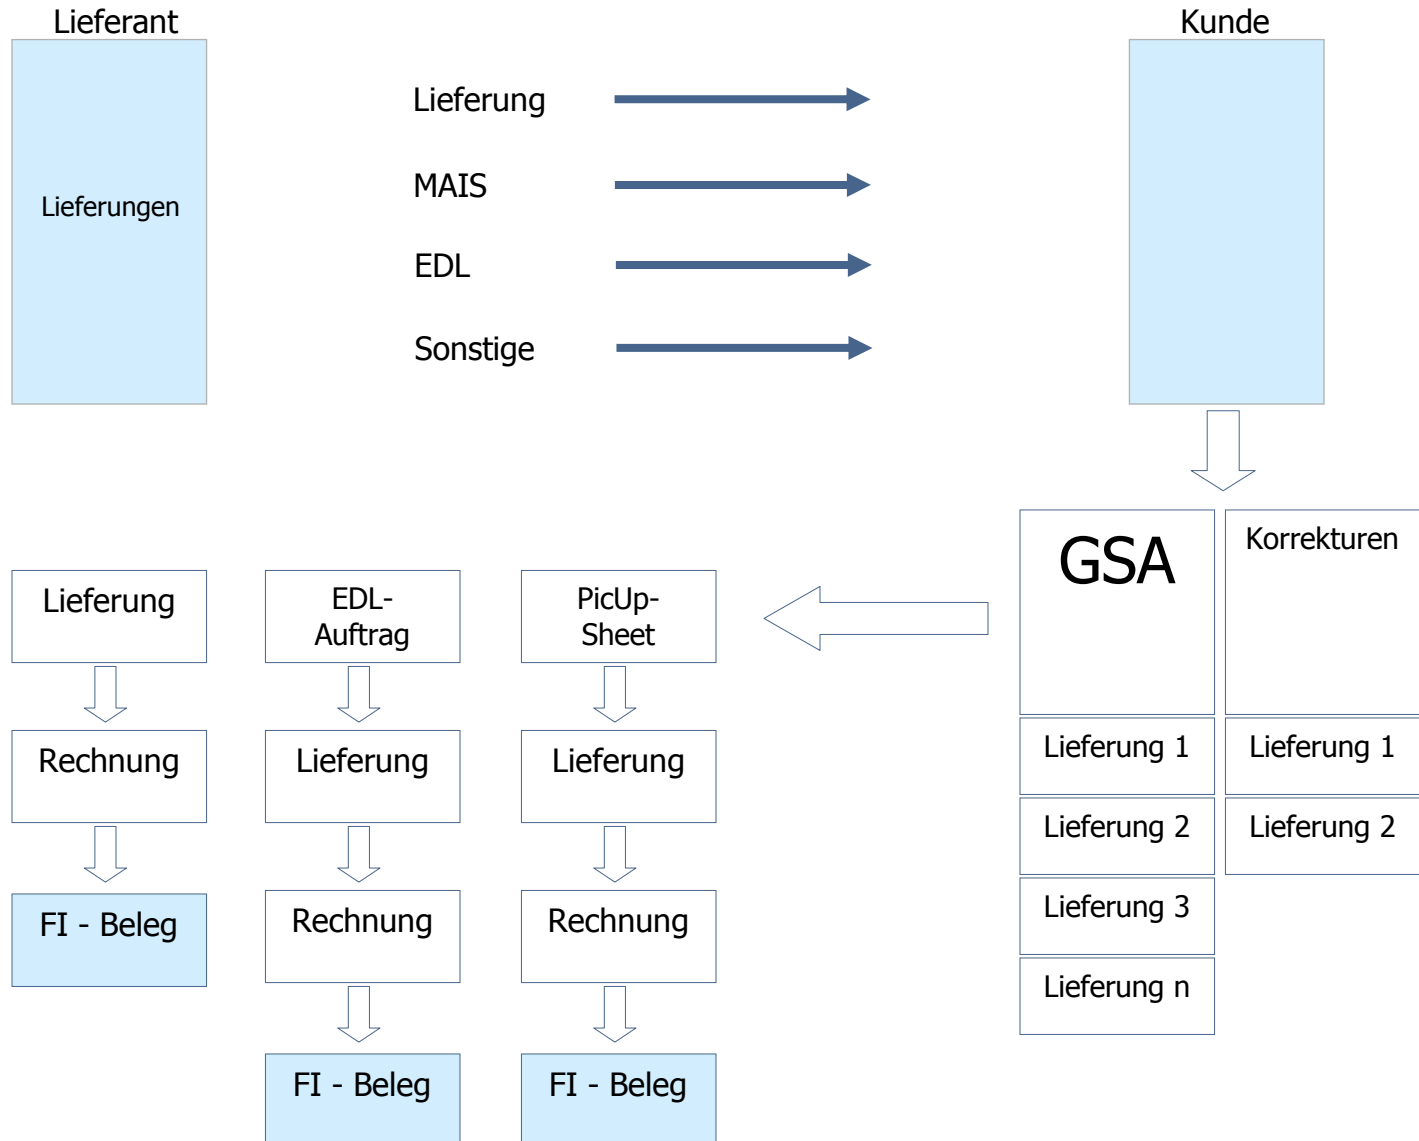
Lieferant

Lieferungen

Lieferung

MAIS

EDL

Sonstige

Kunde

GSA

Korrekturen

Lieferung 1

Lieferung 2

Lieferung 3

Lieferung n

Lieferung 1

Lieferung 2

Lieferung

Rechnung

FI - Beleg

EDL-Auftrag

Lieferung

Rechnung

FI - Beleg

PicUp-Sheet

Lieferung

Rechnung

FI - Beleg